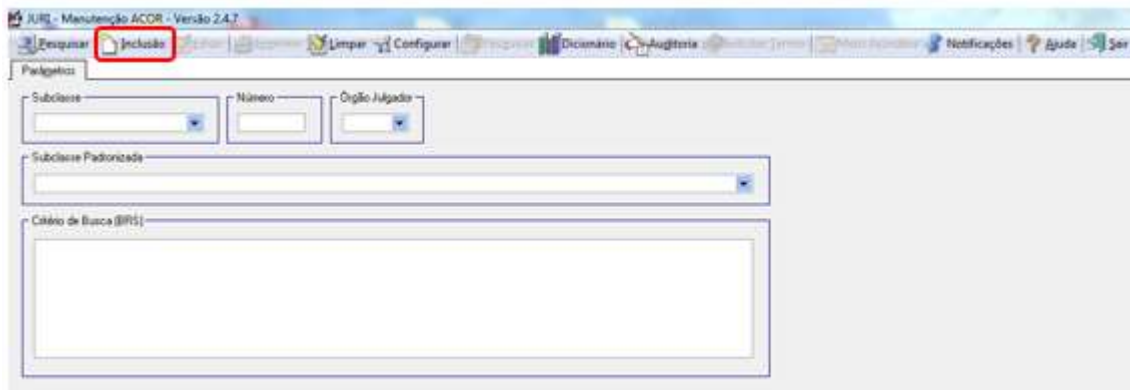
JURI - Manutenção ACOR - Versão 2.4.7

Pesquisar | Inclusão | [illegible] | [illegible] | Limpar | Configurar | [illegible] | Dicionário | Auditoria | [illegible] | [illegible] | Notificações | Ajuda | Ser

Parâmetros

Subclasse

Número

Órgão Julgador

Subclasse Padronizada

Critério de Busca (BRS)